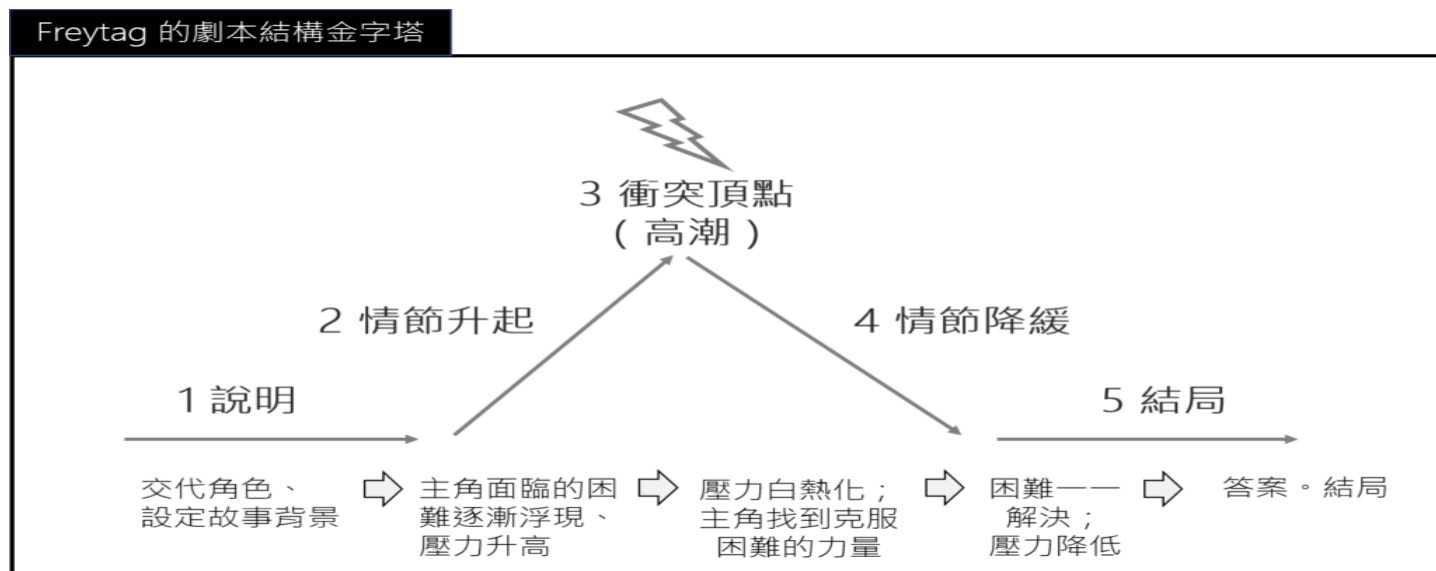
Freytag 的劇本結構金字塔

3 衝突頂點
（高潮）

2 情節升起

4 情節降緩

1 說明

5 結局

交代角色、設定故事背景

主角面臨的困難逐漸浮現、壓力升高

壓力白熱化；主角找到克服困難的力量

困難一一解決；壓力降低

答案。結局